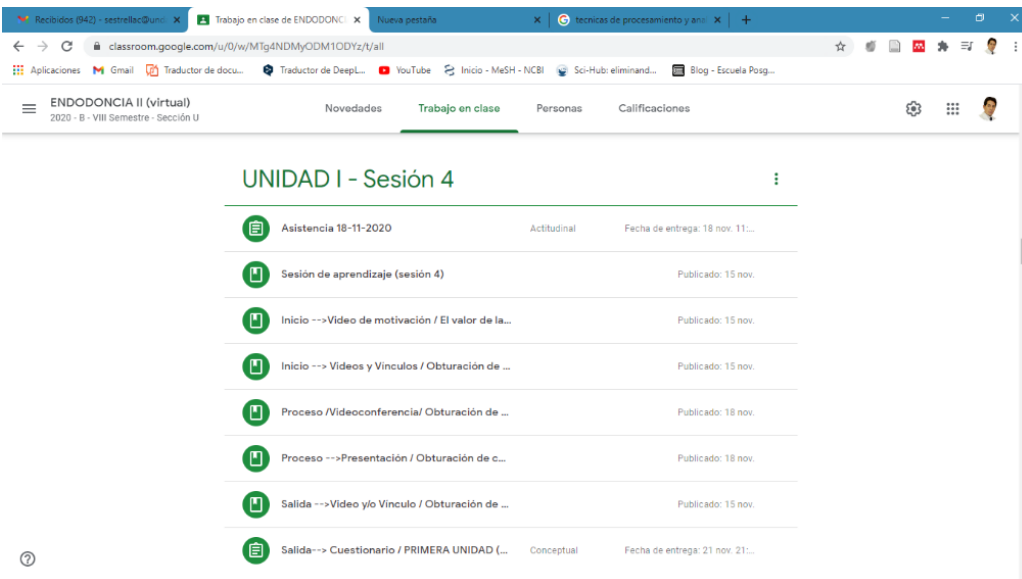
Recibidos (942) - sestrellac@und ×
Trabajo en clase de ENDODONCI ×
Nueva pestaña ×
tecnicas de procesamiento y ana ×
+

classroom.google.com/u/0/w/MTg4NDMyODM1ODYz/t/all

Aplicaciones
Gmail
Traductor de docu...
Traductor de DeepL...
YouTube
Inicio - MeSH - NCBI
Sci-Hub: eliminand...
Blog - Escuela Posg...

ENDODONCIA II (virtual)
2020 - B - VIII Semestre - Sección U

Novedades
Trabajo en clase
Personas
Calificaciones

UNIDAD I - Sesión 4

Asistencia 18-11-2020 | Actitudinal | Fecha de entrega: 18 nov. 11:...

Sesión de aprendizaje (sesión 4) | Publicado: 15 nov.

Inicio -->Video de motivación / El valor de la... | Publicado: 15 nov.

Inicio --> Videos y Vinculos / Obturación de ... | Publicado: 15 nov.

Proceso /Videoconferencia/ Obturación de ... | Publicado: 18 nov.

Proceso -->Presentación / Obturación de c... | Publicado: 18 nov.

Salida -->Video y/o Vinculo / Obturación de ... | Publicado: 15 nov.

Salida--> Cuestionario / PRIMERA UNIDAD (... | Conceptual | Fecha de entrega: 21 nov. 21:...

?